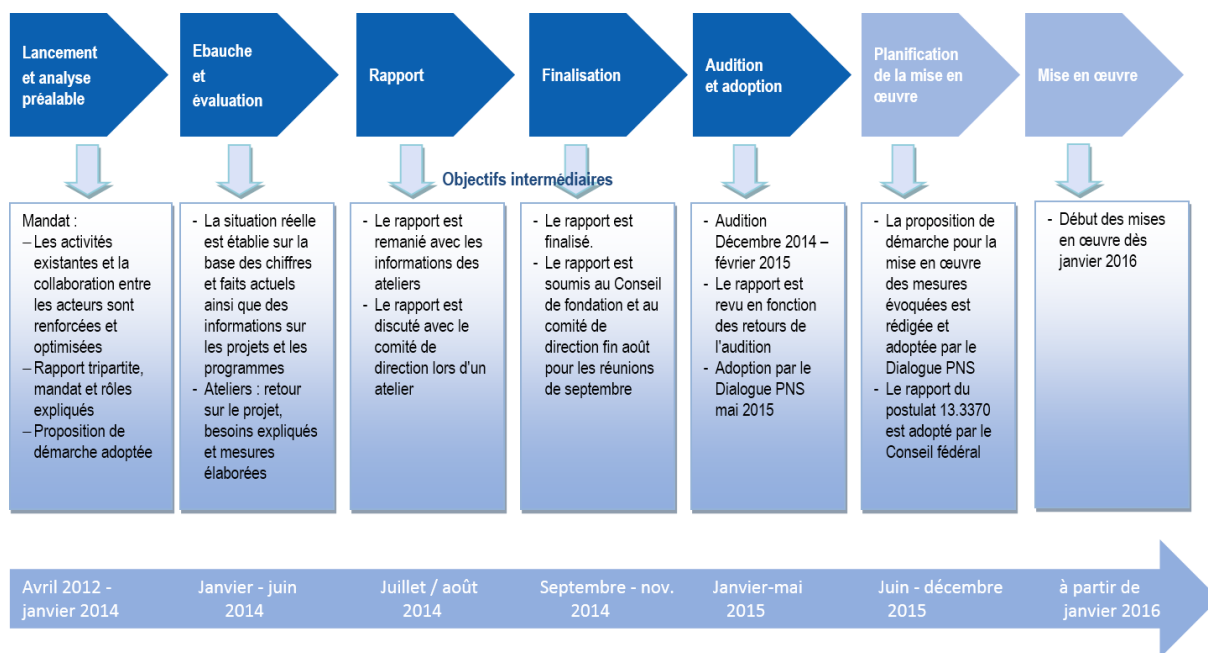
Lancement et analyse préalable

Ebauche et évaluation

Rapport

Finalisation

Audition et adoption

Planification de la mise en œuvre

Mise en œuvre

Objectifs intermédiaires

Mandat :
– Les activités existantes et la collaboration entre les acteurs sont renforcées et optimisées
– Rapport tripartite, mandat et rôles expliqués
– Proposition de démarche adoptée

- La situation réelle est établie sur la base des chiffres et faits actuels ainsi que des informations sur les projets et les programmes
- Ateliers : retour sur le projet, besoins expliqués et mesures élaborées

- Le rapport est remanié avec les informations des ateliers
- Le rapport est discuté avec le comité de direction lors d'un atelier

- Le rapport est finalisé.
- Le rapport est soumis au Conseil de fondation et au comité de direction fin août pour les réunions de septembre

- Audition Décembre 2014 – février 2015
- Le rapport est revu en fonction des retours de l'audition
- Adoption par le Dialogue PNS mai 2015

- La proposition de démarche pour la mise en œuvre des mesures évoquées est rédigée et adoptée par le Dialogue PNS
- Le rapport du postulat 13.3370 est adopté par le Conseil fédéral

- Début des mises en œuvre dès janvier 2016

Avril 2012 - janvier 2014

Janvier - juin 2014

Juillet / août 2014

Septembre - nov. 2014

Janvier-mai 2015

Juin - décembre 2015

à partir de janvier 2016